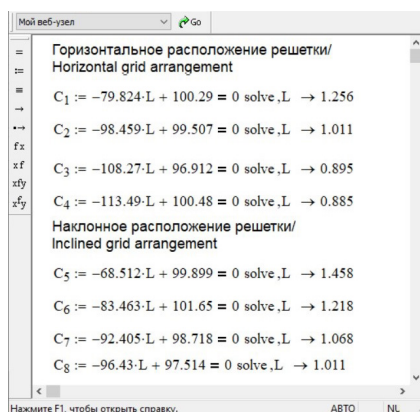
Мой веб-узел
Go

Горизонтальное расположение решетки/
Horizontal grid arrangement

$C_1 := -79.824 \cdot L + 100.29 = 0$ solve, L $\rightarrow 1.256$

$C_2 := -98.459 \cdot L + 99.507 = 0$ solve, L $\rightarrow 1.011$

$C_3 := -108.27 \cdot L + 96.912 = 0$ solve, L $\rightarrow 0.895$

$C_4 := -113.49 \cdot L + 100.48 = 0$ solve, L $\rightarrow 0.885$

Наклонное расположение решетки/
Inclined grid arrangement

$C_5 := -68.512 \cdot L + 99.899 = 0$ solve, L $\rightarrow 1.458$

$C_6 := -83.463 \cdot L + 101.65 = 0$ solve, L $\rightarrow 1.218$

$C_7 := -92.405 \cdot L + 98.718 = 0$ solve, L $\rightarrow 1.068$

$C_8 := -96.43 \cdot L + 97.514 = 0$ solve, L $\rightarrow 1.011$

Нажмите F1, чтобы открыть справку.
АВТО
NL